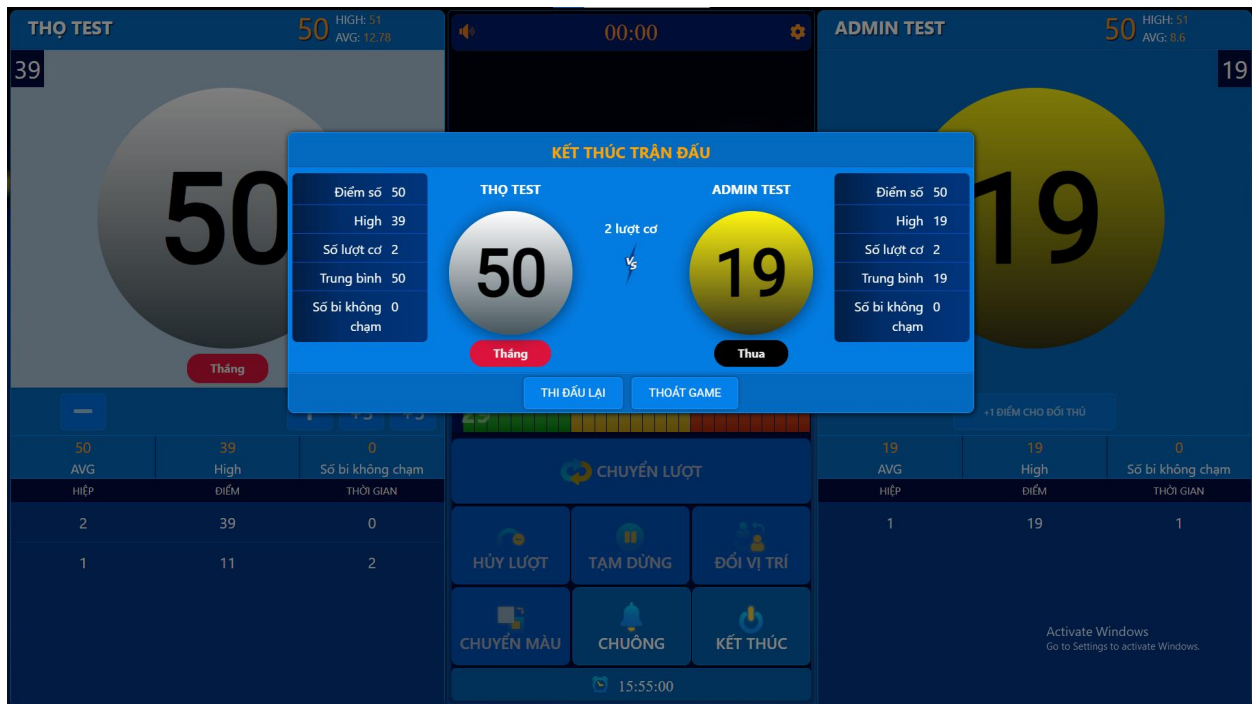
THỌ TEST 50 HIGH: 51 AVG: 12.78

00:00

ADMIN TEST 50 HIGH: 51 AVG: 8.6

39

19

50

19

Thắng

KẾT THÚC TRẬN ĐẤU

| Điểm số | 50 |
|---|---|
| High | 39 |
| Số lượt cơ | 2 |
| Trung bình | 50 |
| Số bi không chạm | 0 |

THỌ TEST

50

Thắng

2 lượt cơ

Vs

ADMIN TEST

19

Thua

| Điểm số | 50 |
|---|---|
| High | 19 |
| Số lượt cơ | 2 |
| Trung bình | 19 |
| Số bi không chạm | 0 |

THI ĐẤU LẠI

THOÁT GAME

+1 ĐIỂM CHO ĐỐI THỦ

| 50 AVG | 39 High | 0 Số bi không chạm |
|---|---|---|
| HIỆP | ĐIỂM | THỜI GIAN |
| 2 | 39 | 0 |
| 1 | 11 | 2 |

CHUYỂN LƯỢT

HỦY LƯỢT

TẠM DỪNG

ĐỔI VỊ TRÍ

CHUYỂN MÀU

CHUÔNG

KẾT THÚC

15:55:00

| 19 AVG | 19 High | 0 Số bi không chạm |
|---|---|---|
| HIỆP | ĐIỂM | THỜI GIAN |
| 1 | 19 | 1 |

Activate Windows
Go to Settings to activate Windows.